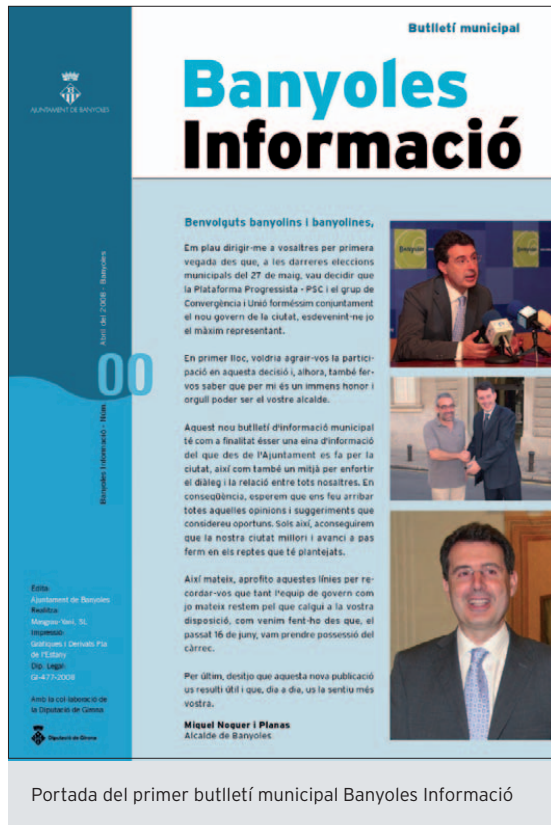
Butlletí municipal

Banyoles Informació

AJUNTAMENT DE BANYOLES

Banyoles Informació · Núm. 00 Abril del 2008 · Banyoles

Edita
Ajuntament de Banyoles
Realitza
Mengoo-Vert, SL
Impressió
Gràfiques / Derivats Pla de l'Estany
Dip. Legal
GI-477-2008

Amb la col·laboració de la Diputació de Girona

Diputació de Girona

Benvolguts banyolins i banyolines,

Em plau dirigir-me a vosaltres per primera vegada des que, a les darreres eleccions municipals del 27 de maig, vau decidir que la Plataforma Progressista - PSC i el grup de Convergència i Unió formèssim conjuntament el nou govern de la ciutat, esdevenint-ne jo el màxim representant.

En primer lloc, voldria agrair-vos la participació en aquesta decisió i, alhora, també fer-vos saber que per mi és un immens honor i orgull poder ser el vostre alcalde.

Aquest nou butlletí d'informació municipal té com a finalitat ésser una eina d'informació del que des de l'Ajuntament es fa per la ciutat, així com també un mitjà per enfortir el diàleg i la relació entre tots nosaltres. En conseqüència, esperem que ens feu arribar totes aquelles opinions i suggeriments que considereu oportuns. Sols així, aconseguirem que la nostra ciutat millori i avanci a pas ferm en els reptes que té plantejats.

Així mateix, aprofito aquestes línies per recordar-vos que tant l'equip de govern com jo mateix restem pel que calgui a la vostra disposició, com venim fent-ho des que, el passat 16 de juny, vam prendre possessió del càrrec.

Per últim, desitjo que aquesta nova publicació us resulti útil i que, dia a dia, us la sentiu més vostra.

Miquel Noguer i Planas
Alcalde de Banyoles

Portada del primer butlletí municipal Banyoles Informació